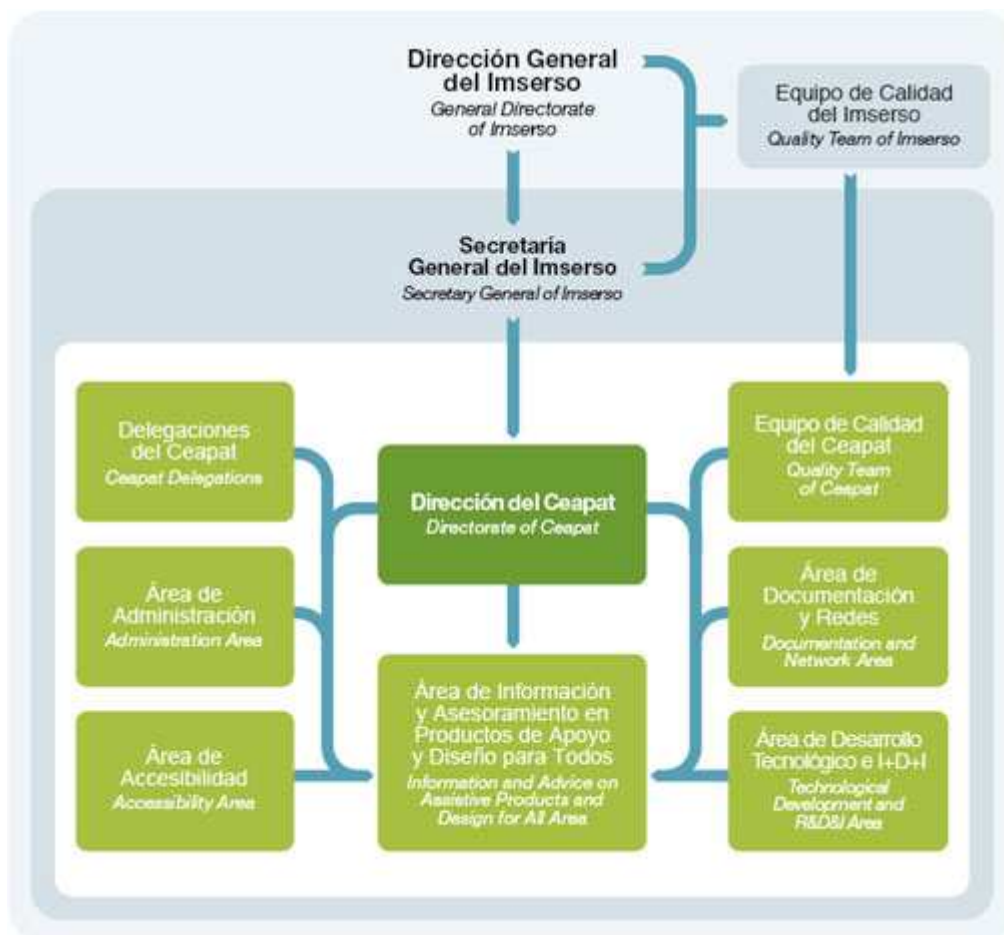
Dirección General del Imserso
General Directorate of Imserso

Equipo de Calidad del Imserso
Quality Team of Imserso

Secretaría General del Imserso
Secretary General of Imserso

Delegaciones del Ceapat
Ceapat Delegations

Dirección del Ceapat
Directorate of Ceapat

Equipo de Calidad del Ceapat
Quality Team of Ceapat

Área de Administración
Administration Area

Área de Documentación y Redes
Documentation and Network Area

Área de Accesibilidad
Accessibility Area

Área de Información y Asesoramiento en Productos de Apoyo y Diseño para Todos
Information and Advice on Assistive Products and Design for All Area

Área de Desarrollo Tecnológico e I+D+I
Technological Development and R&D&I Area